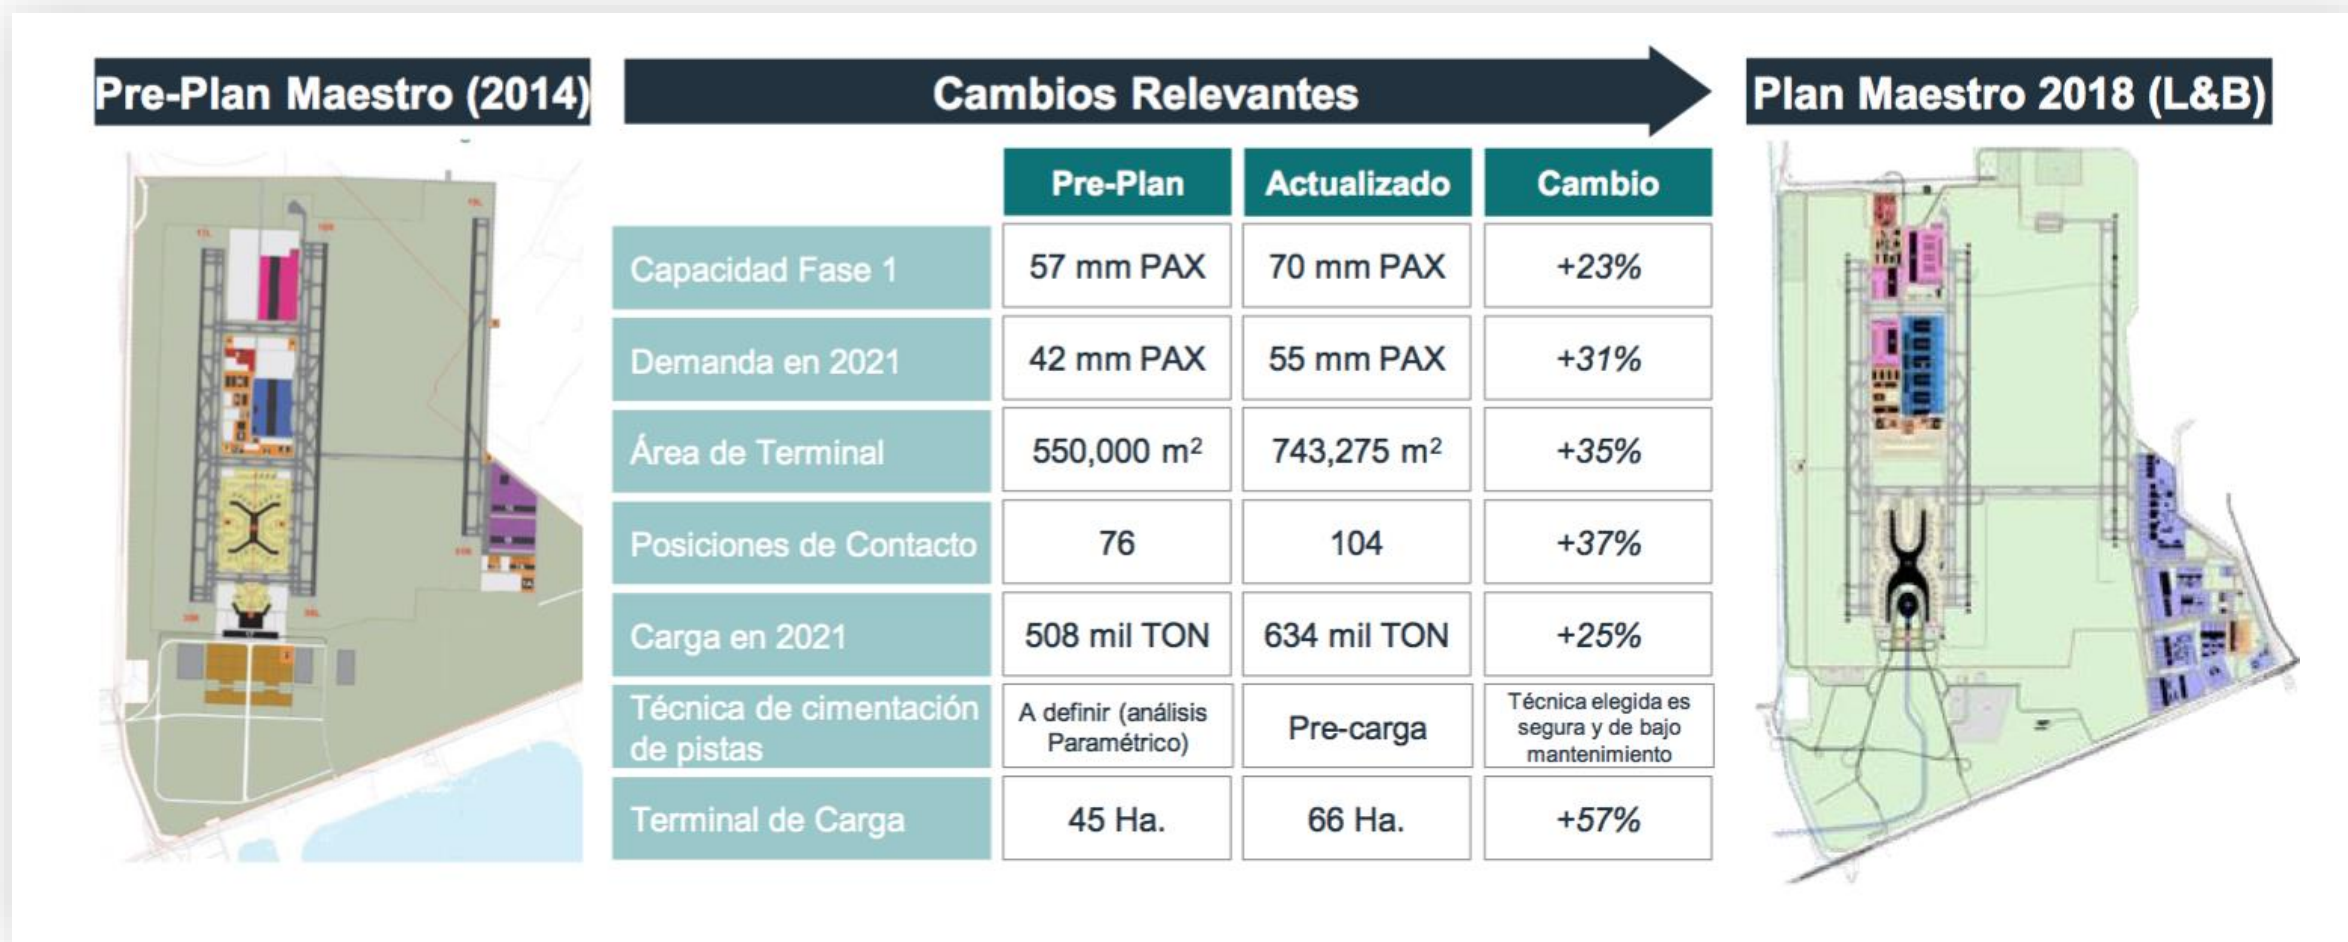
Pre-Plan Maestro (2014)

Cambios Relevantes

Plan Maestro 2018 (L&B)

| | Pre-Plan | Actualizado | Cambio |
|---|---|---|---|
| Capacidad Fase 1 | 57 mm PAX | 70 mm PAX | +23% |
| Demanda en 2021 | 42 mm PAX | 55 mm PAX | +31% |
| Área de Terminal | 550,000 m$^2$ | 743,275 m$^2$ | +35% |
| Posiciones de Contacto | 76 | 104 | +37% |
| Carga en 2021 | 508 mil TON | 634 mil TON | +25% |
| Técnica de cimentación de pistas | A definir (análisis Paramétrico) | Pre-carga | Técnica elegida es segura y de bajo mantenimiento |
| Terminal de Carga | 45 Ha. | 66 Ha. | +57% |